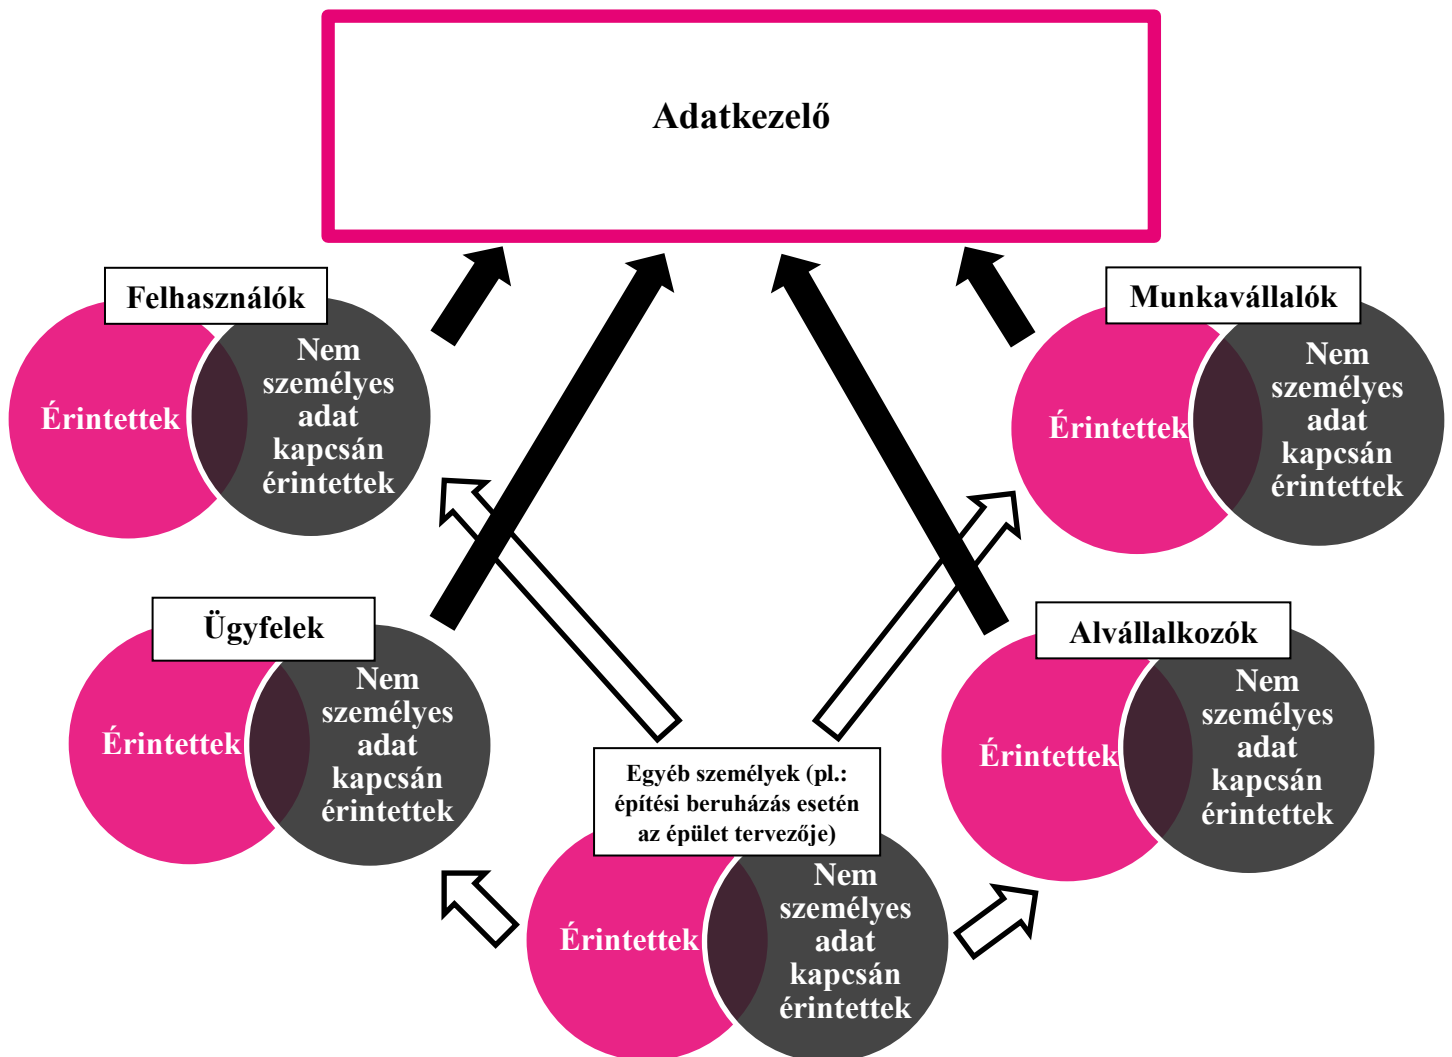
Adatkezelő

Felhasználók

Érintettek

Nem személyes adat kapcsán érintettek

Munkavállalók

Érintettek

Nem személyes adat kapcsán érintettek

Ügyfelek

Érintettek

Nem személyes adat kapcsán érintettek

Alvállalkozók

Érintettek

Nem személyes adat kapcsán érintettek

Egyéb személyek (pl.: építési beruházás esetén az épület tervezője)

Érintettek

Nem személyes adat kapcsán érintettek